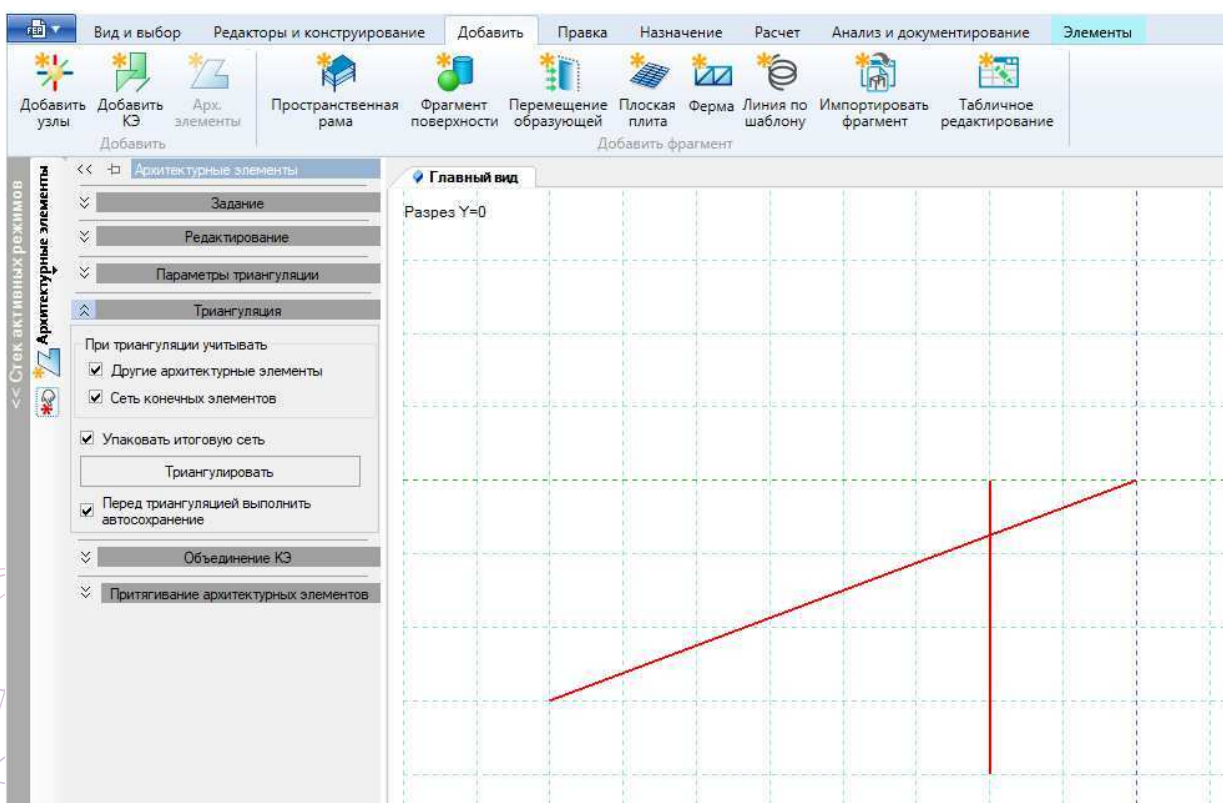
FEM

Вид и выбор Редакторы и конструирование Добавить Правка Назначение Расчет Анализ и документирование Элементы

Добавить узлы Добавить КЭ Арх. элементы
Добавить

Пространственная рама Фрагмент поверхности Перемещение образующей Плоская плита Ферма Линия по шаблону Импортировать фрагмент Табличное редактирование
Добавить фрагмент

<< Стек активных режимов

Архитектурные элементы

<< Архитектурные элементы

Задание

Редактирование

Параметры триангуляции

Триангуляция

При триангуляции учитывать

Другие архитектурные элементы

Сеть конечных элементов

Упаковать итоговую сеть

Триангулировать

Перед триангуляцией выполнить автосохранение

Объединение КЭ

Притягивание архитектурных элементов

Главный вид

Разрез Y=0